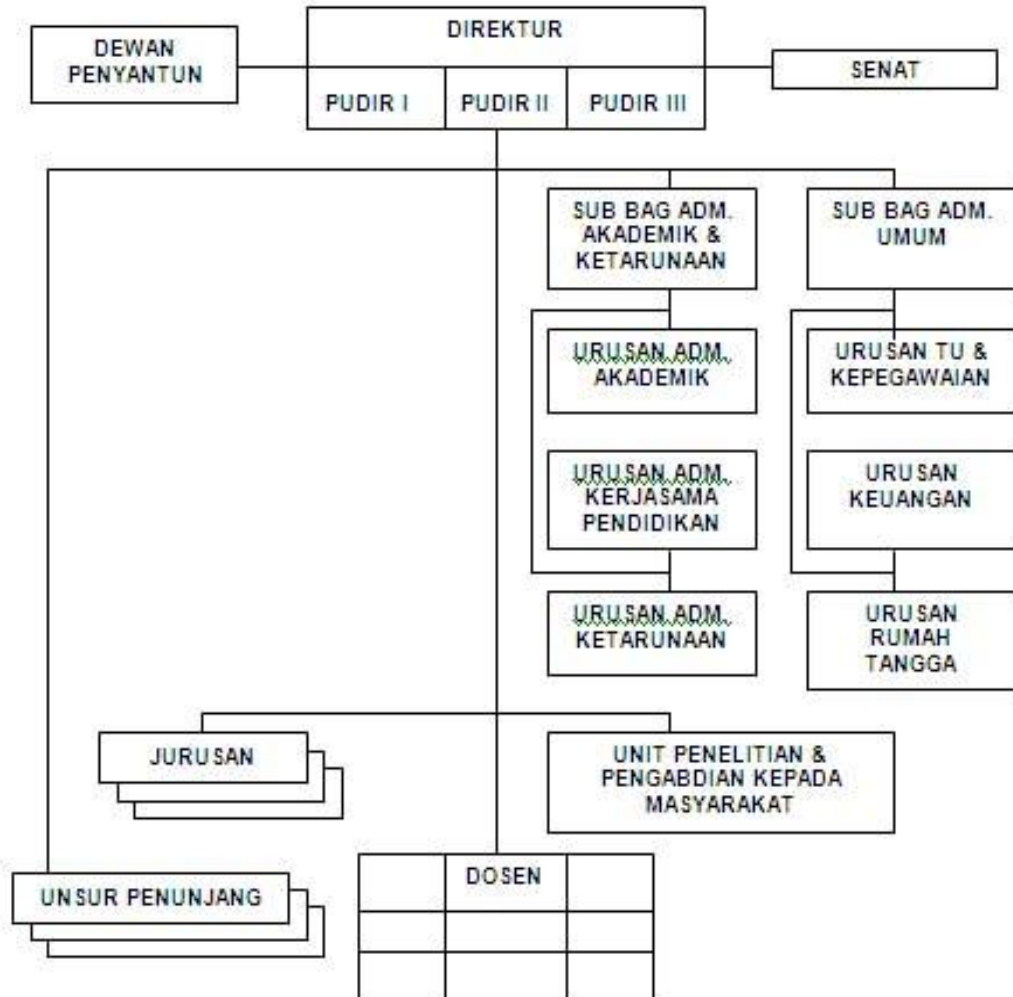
DEWAN PENYANTUN

DIREKTUR

PUDIR I

PUDIR II

PUDIR III

SENAT

SUB BAG ADM. AKADEMIK & KETARUNAAN

SUB BAG ADM. UMUM

URUSAN ADM. AKADEMIK

URUSAN TU & KEPEGAWAIAN

URUSAN ADM. KERJASAMA PENDIDIKAN

URUSAN KEUANGAN

URUSAN ADM. KETARUNAAN

URUSAN RUMAH TANGGA

JURUSAN

UNIT PENELITIAN & PENGABDIAN KEPADA MASYARAKAT

UNSUR PENUNJANG

DOSEN